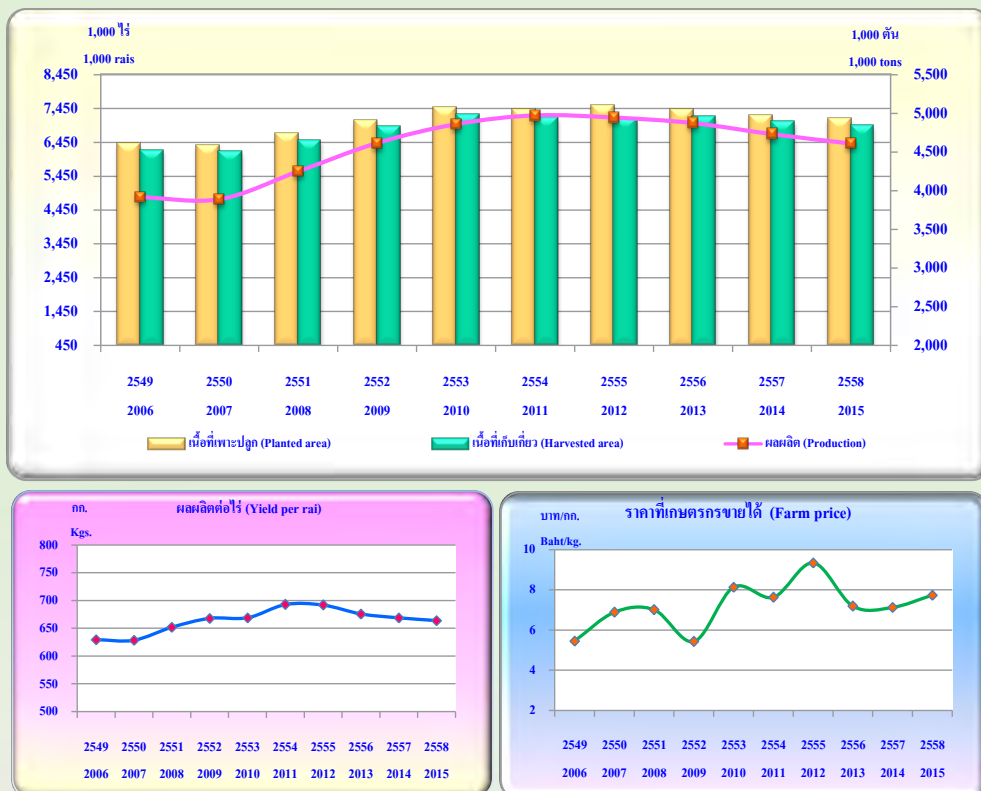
1,000 ไร่
1,000 rais

1,000 ตัน
1,000 tons

8,450
7,450
6,450
5,450
4,450
3,450
2,450
1,450
450

5,500
5,000
4,500
4,000
3,500
3,000
2,500
2,000

2549 2550 2551 2552 2553 2554 2555 2556 2557 2558
2006 2007 2008 2009 2010 2011 2012 2013 2014 2015

เนื้อที่เพาะปลูก (Planted area)
เนื้อที่เก็บเกี่ยว (Harvested area)
ผลผลิต (Production)

กก.
Kgs.
ผลผลิตต่อไร่ (Yield per rai)

800
750
700
650
600
550
500

2549 2550 2551 2552 2553 2554 2555 2556 2557 2558
2006 2007 2008 2009 2010 2011 2012 2013 2014 2015

บาท/กก.
Baht/kg.
ราคาที่เกษตรกรขายได้ (Farm price)

10
8
6
4
2

2549 2550 2551 2552 2553 2554 2555 2556 2557 2558
2006 2007 2008 2009 2010 2011 2012 2013 2014 2015